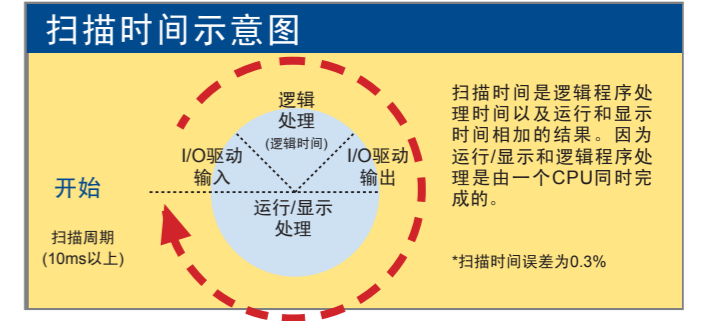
扫描时间示意图

逻辑
处理
(逻辑时间)

I/O驱动
输入

I/O驱动
输出

开始

运行/显示
处理

扫描周期
(10ms以上)

扫描时间是逻辑程序处理时间以及运行和显示时间相加的结果。因为运行/显示和逻辑程序处理是由一个CPU同时完成的。

*扫描时间误差为0.3%